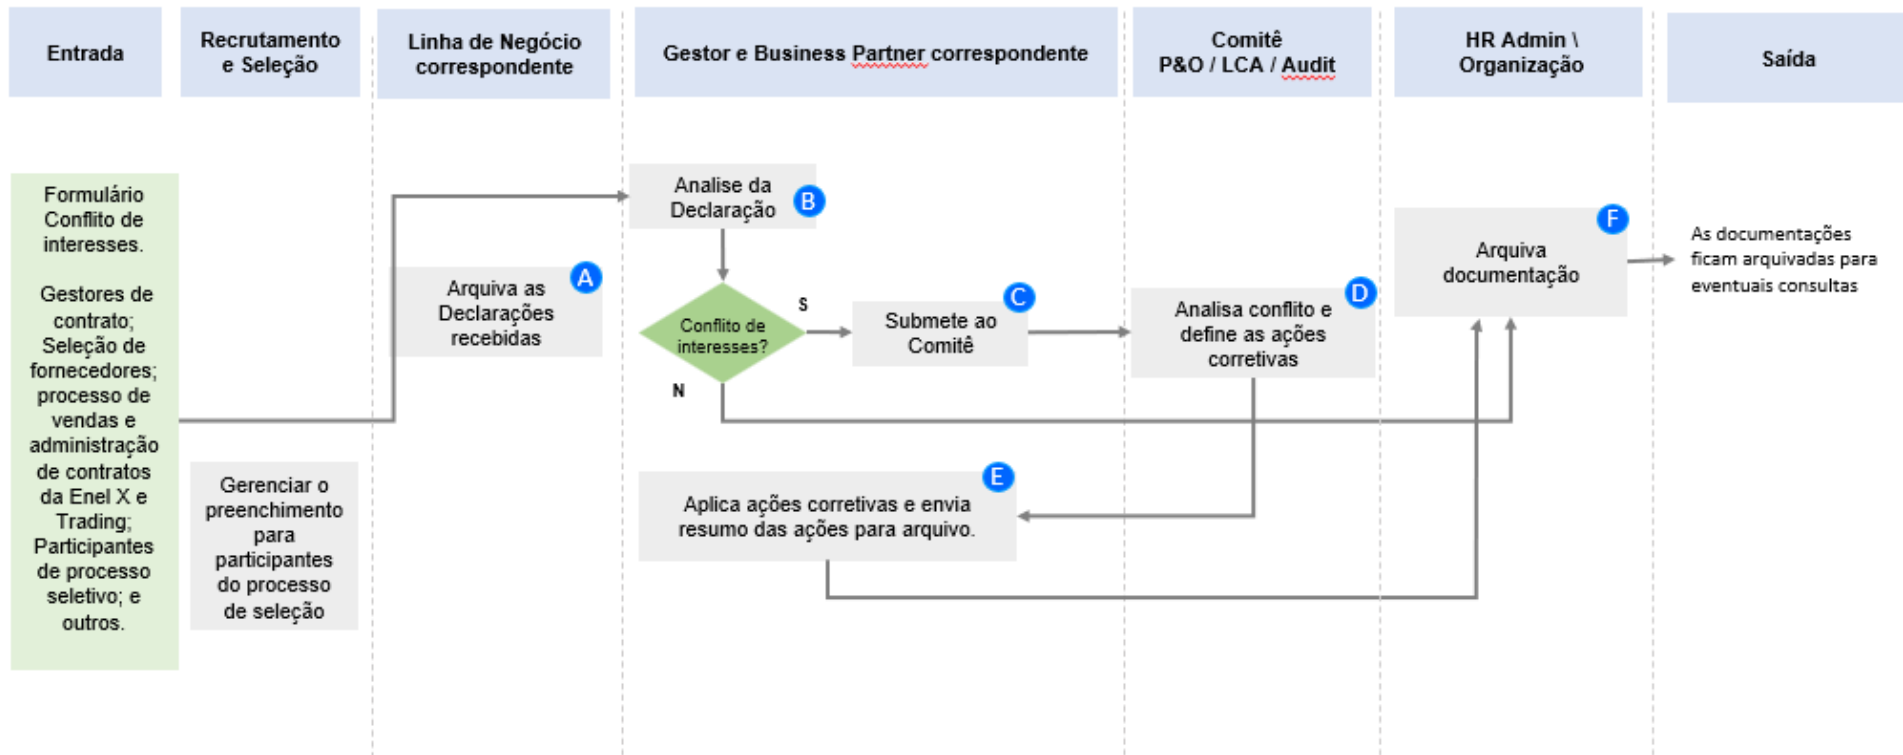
Entrada

Recrutamento e Seleção

Linha de Negócio correspondente

Gestor e Business Partner correspondente

Comitê P&O / LCA / Audit

HR Admin \ Organização

Saída

Formulário Conflito de interesses.

Gestores de contrato; Seleção de fornecedores; processo de vendas e administração de contratos da Enel X e Trading; Participantes de processo seletivo; e outros.

Gerenciar o preenchimento para participantes do processo de seleção

Arquiva as Declarações recebidas A

Analise da Declaração B

Conflito de interesses?

S

N

Submete ao Comitê C

Analisa conflito e define as ações corretivas D

Aplica ações corretivas e envia resumo das ações para arquivo. E

Arquiva documentação F

As documentações ficam arquivadas para eventuais consultas